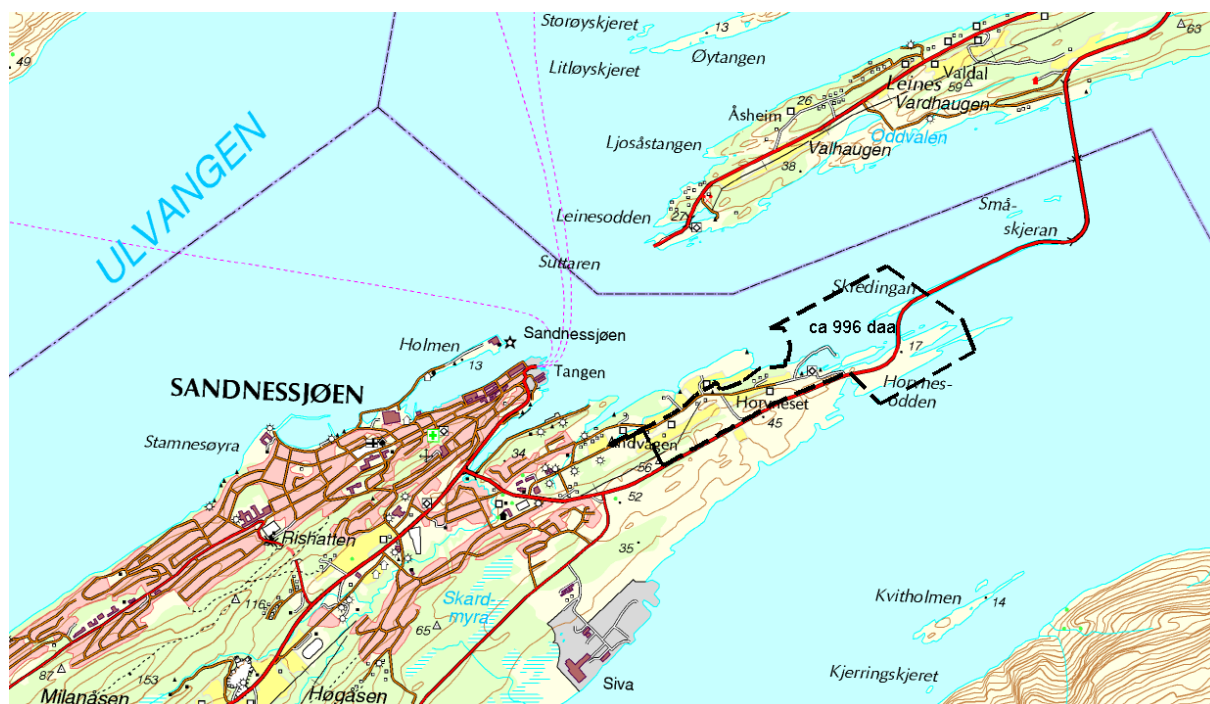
Storøyskjeret
13
Øytangen
63
49
Litløyskjeret
Valdal
Leines
59
Vardhaugen
26
Åsheim
Oddvalen
Ljosåstangen
Valhaugen
38
ULVANGEN
Små-
skjeran
Leinesodden
27
Suttaren
Skredingan
ca 996 daa
Sandnessjøen
Holmen
13
17
Tangen
SANDNESSJØEN
Hornes-
odden
Hornneset
45
Stamnesøyra
Andvågen
34
56
52
Rishatten
35
Skard-
myra
116
65
Kvitholmen
14
87
153
Milanåsen
Høgåsen
Siva
Kjerringskjeret